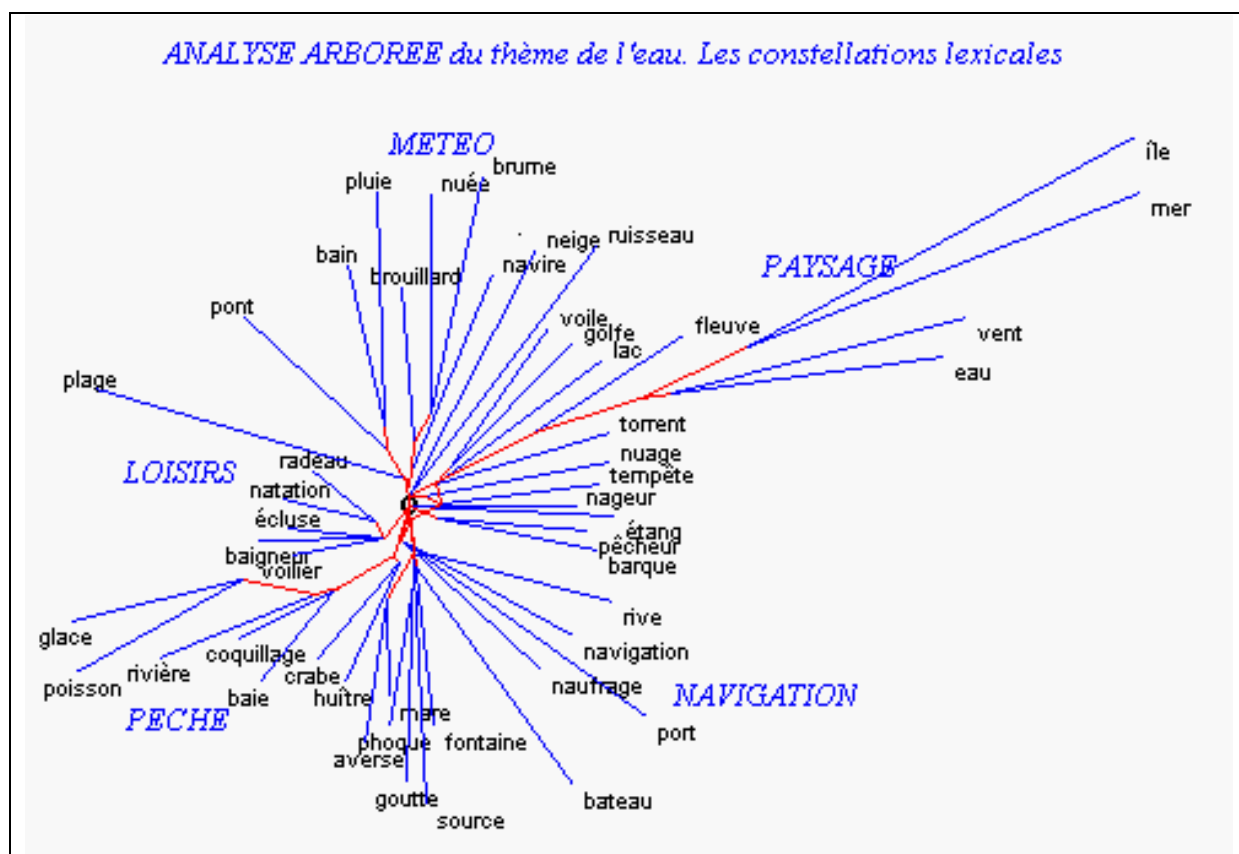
ANALYSE ARBOREE du thème de l'eau. Les constellations lexicales

METEO

pluie
nuée
brume
île
mer
bain
brouillard
neige
ruisseau
navire
PAYSAGE
pont
voile
golfe
fleuve
vent
lac
eau
plage
torrent
nuage
radeau
tempête
LOISIRS
natation
nageur
écluse
étang
pêcheur
baigneur
barque
voilier
rive
glace
coquillage
navigation
rivière
crabe
naufrage
poisson
NAVIGATION
baie
huître
PECHE
mare
port
phoque
fontaine
averse
goutte
bateau
source